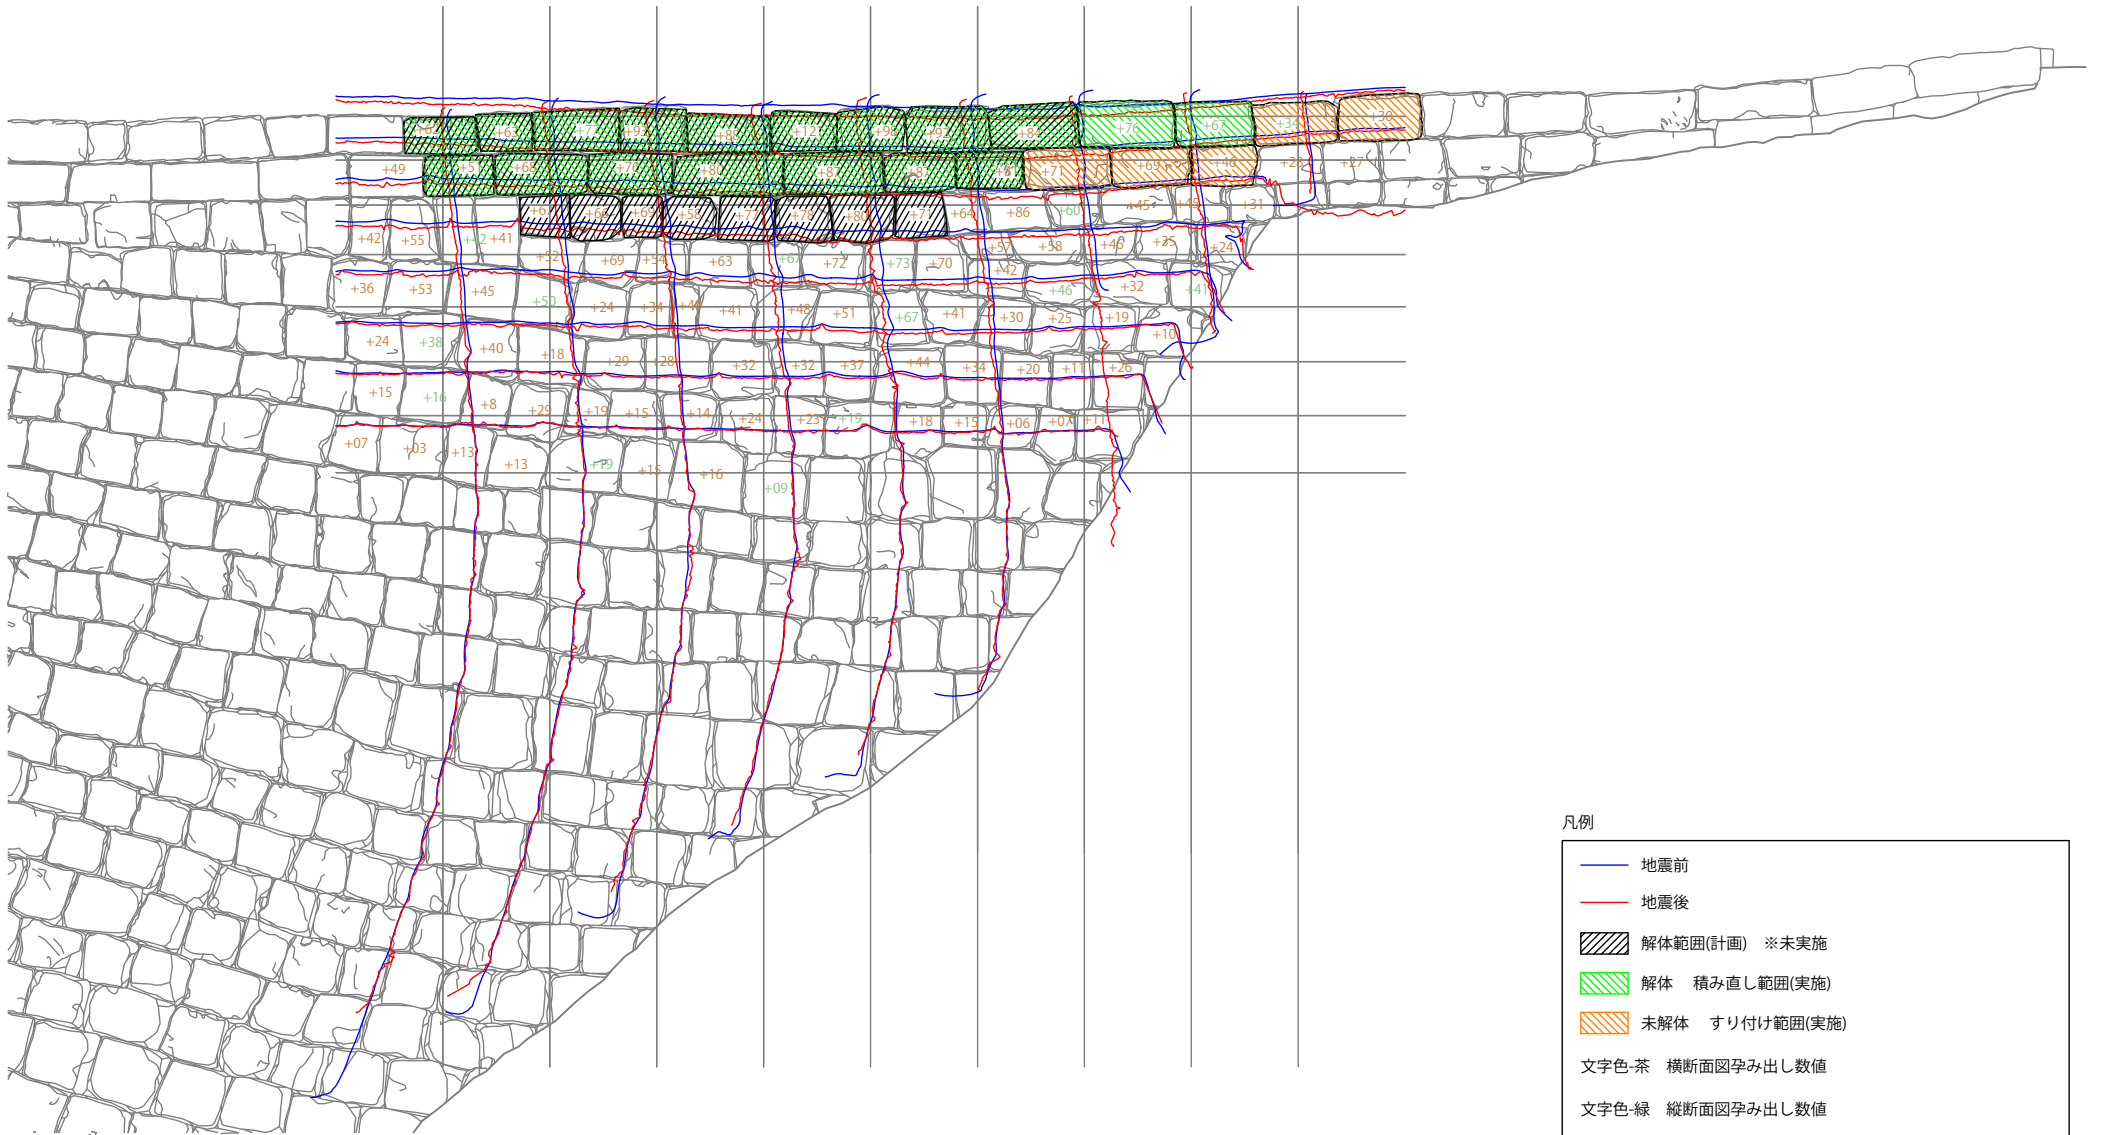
+64 +63 +7 +93 +82 +12 +98 +92 +84 +76 +67 +34 +30

+49 +5 +66 +76 +81 +87 +85 +81 +71 +69 +46 +28 +27

+6 +68 +65 +58 +77 +78 +80 +71 +64 +86 +60 +45 +45 +31

+42 +55 +42 +41 +57 +58 +40 +35 +24

+52 +69 +54 +63 +67 +72 +73 +70 +42

+36 +53 +45 +50 +24 +34 +40 +41 +48 +51 +67 +41 +30 +46 +25 +32 +19 +41

+24 +38 +40 +18 +29 +28 +32 +32 +37 +44 +34 +20 +11 +26 +10

+15 +16 +8 +29 +19 +15 +14 +24 +23 +19 +18 +15 +06 +07 +11

+07 +03 +13 +13 +19 +15 +16 +09

凡例

地震前

地震後

解体範囲(計画)　※未実施

解体　積み直し範囲(実施)

未解体　すり付け範囲(実施)

文字色-茶　横断面図孕み出し数値

文字色-緑　縦断面図孕み出し数値